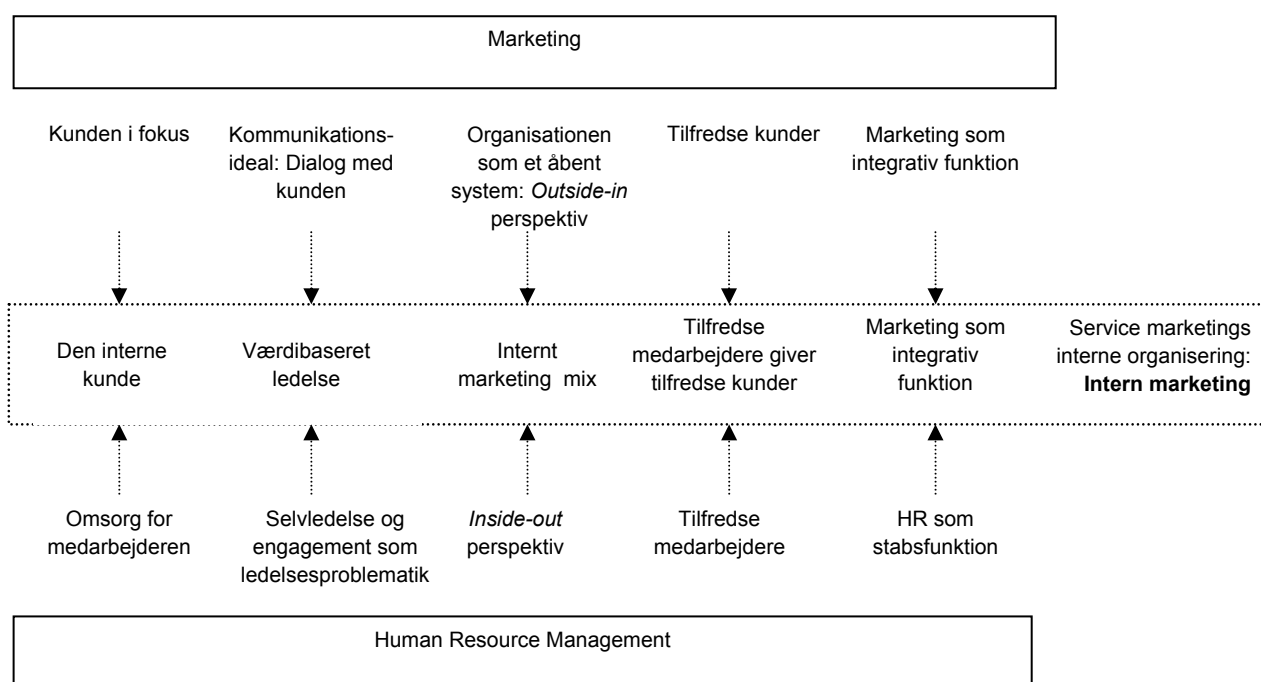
Marketing

Kunden i fokus

Kommunikationsideal: Dialog med kunden

Organisationen som et åbent system: *Outside-in* perspektiv

Tilfredse kunder

Marketing som integrativ funktion

Den interne kunde

Værdibaseret ledelse

Internt marketing mix

Tilfredse medarbejdere giver tilfredse kunder

Marketing som integrativ funktion

Service marketings interne organisering: **Intern marketing**

Omsorg for medarbejderen

Selvledelse og engagement som ledelsesproblematik

*Inside-out* perspektiv

Tilfredse medarbejdere

HR som stabsfunktion

Human Resource Management